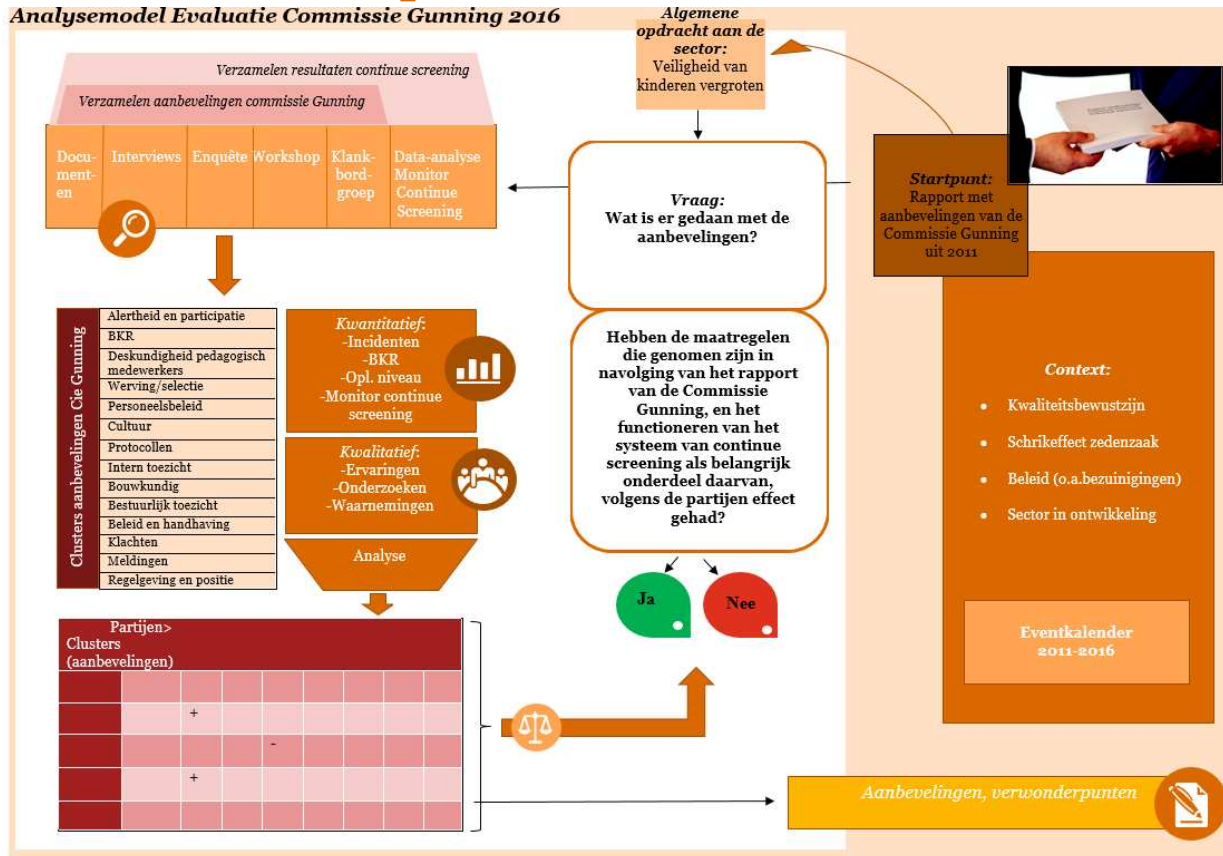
Analysemodel Evaluatie Commissie Gunning 2016

Algemene opdracht aan de sector: Veiligheid van kinderen vergroten

Verzamelen resultaten continue screening

Verzamelen aanbevelingen commissie Gunning

Documenten

Interviews

Enquête

Workshop

Klankbordgroep

Data-analyse Monitor Continue Screening

Vraag: Wat is er gedaan met de aanbevelingen?

Startpunt: Rapport met aanbevelingen van de Commissie Gunning uit 2011

Clusters aanbevelingen Cie Gunning

| |
|---|
| Alertheid en participatie |
| BKR |
| Deskundigheid pedagogisch medewerkers |
| Werving/selectie |
| Personeelsbeleid |
| Cultuur |
| Protocollen |
| Intern toezicht |
| Bouwkundig |
| Bestuurlijk toezicht |
| Beleid en handhaving |
| Klachten |
| Meldingen |
| Regelgeving en positie |

Kwantitatief:
-Incidenten
-BKR
-Opl. niveau
-Monitor continue screening

Kwalitatief:
-Ervaringen
-Onderzoeken
-Waarnemingen

Analyse

Hebben de maatregelen die genomen zijn in navolging van het rapport van de Commissie Gunning, en het functioneren van het systeem van continue screening als belangrijk onderdeel daarvan, volgens de partijen effect gehad?

Ja

Nee

Context:
• Kwaliteitsbewustzijn
• Schrikeffect zedenzaak
• Beleid (o.a.bezuinigingen)
• Sector in ontwikkeling

Eventkalender 2011-2016

Partijen>
Clusters (aanbevelingen)

| | | | | | | | | |
|---|---|---|---|---|---|---|---|---|
| | | | | | | | | |
| | | + | | | | | | |
| | | | | - | | | | |
| | | + | | | | | | |
| | | | | | | | | |

Aanbevelingen, verwonderpunten